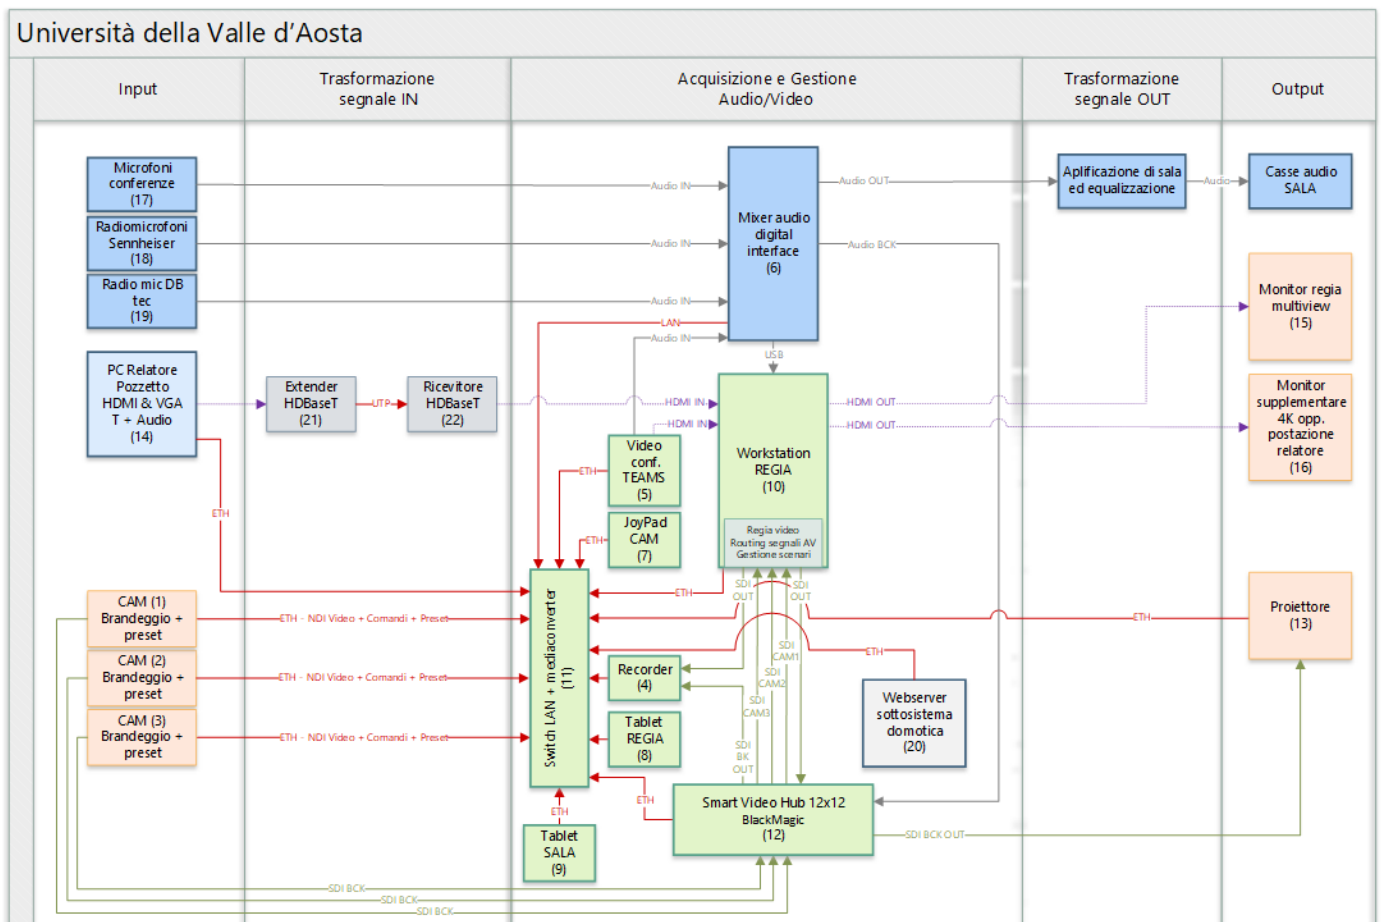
Università della Valle d'Aosta

| Input | Trasformazione segnale IN | Acquisizione e Gestione Audio/Video | Trasformazione segnale OUT | Output |
|---|---|---|---|---|

Microfoni conferenze (17)

Radiomicrofoni Sennheiser (18)

Radio mic DB tec (19)

PC Relatore Pozzetto HDMI & VGA T + Audio (14)

Extender HDBaseT (21)

UTP

Ricevitore HDBaseT (22)

Audio IN

Audio IN

Audio IN

Audio IN

LAN

Mixer audio digital interface (6)

Audio OUT

Audio BCK

Aplificazione di sala ed equalizzazione

Audio

Casse audio SALA

Monitor regia multiview (15)

USB

HDMI IN

HDMI IN

Workstation REGIA (10)

Regia video Routing segnali AV Gestione scenari

HDMI OUT

HDMI OUT

Monitor supplementare 4K opp. postazione relatore (16)

ETH

Video conf. TEAMS (5)

ETH

JoyPad CAM (7)

ETH

ETH

SDI OUT

SDI OUT

Proiettore (13)

ETH

CAM (1) Brandeggio + preset

ETH - NDI Video + Comandi + Preset

CAM (2) Brandeggio + preset

ETH - NDI Video + Comandi + Preset

CAM (3) Brandeggio + preset

ETH - NDI Video + Comandi + Preset

Switch LAN + mediaconverter (11)

Recorder (4)

Tablet REGIA (8)

SDI CAM1

SDI CAM2

SDI CAM3

SDI BK OUT

ETH

Webserver sottosistema domotica (20)

ETH

ETH

Tablet SALA (9)

Smart Video Hub 12x12 BlackMagic (12)

SDI BCK OUT

SDI BCK

SDI BCK

SDI BCK